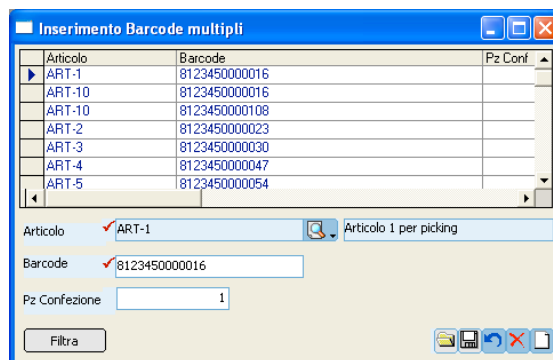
Inserimento Barcode multipli

| Articolo | Barcode | Pz Conf |
|---|---|---|
| ART-1 | 8123450000016 | |
| ART-10 | 8123450000016 | |
| ART-10 | 8123450000108 | |
| ART-2 | 8123450000023 | |
| ART-3 | 8123450000030 | |
| ART-4 | 8123450000047 | |
| ART-5 | 8123450000054 | |

Articolo ART-1 Articolo 1 per picking

Barcode 8123450000016

Pz Confezione 1

Filtra